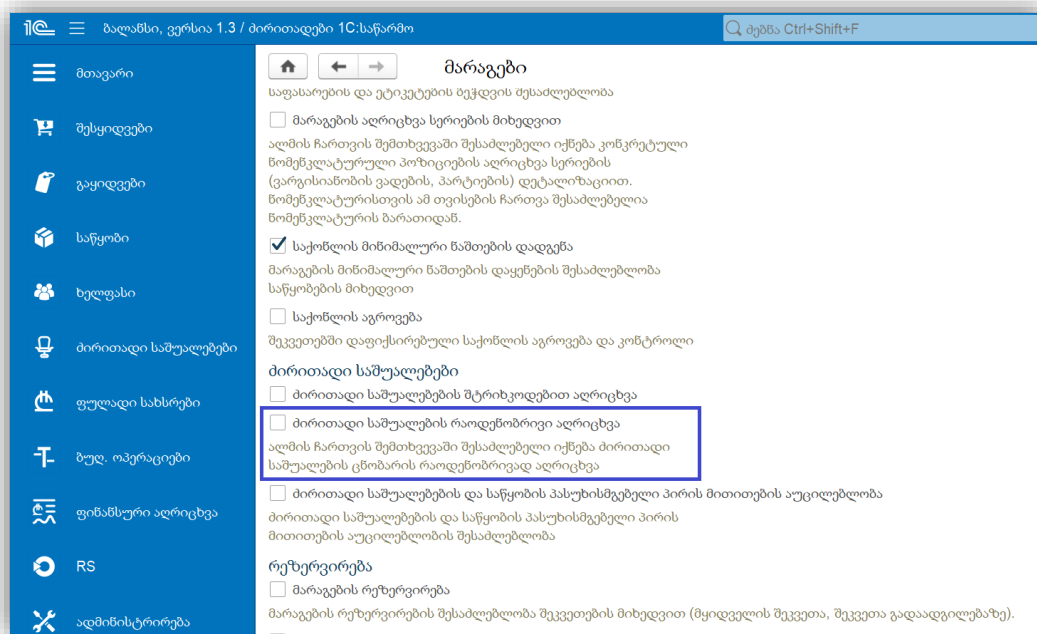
1C ბალანსი, ვერსია 1.3 / ძირითადები 1C:საწარმო

ძებნა Ctrl+Shift+F

მთავარი
შესყიდვები
გაყიდვები
საწყობი
ხელფასი
ძირითადი საშუალებები
ფულადი სახსრები
ბუღ. ოპერაციები
ფინანსური აღრიცხვა
RS
ადმინისტრირება

მარაგები

საფასარების და ეტიკეტების ბეჭდვის შესაძლებლობა

მარაგების აღრიცხვა სერიების მიხედვით

ალმის ჩართვის შემთხვევაში შესაძლებელი იქნება კონკრეტული ნომენკლატურული პოზიციების აღრიცხვა სერიების (ვარგისიანობის ვადების, პარტიების) დეტალიზაციით. ნომენკლატურისთვის ამ თვისების ჩართვა შესაძლებელია ნომენკლატურის ბარათიდან.

საქონლის მინიმალური ნაშთების დადგენა

მარაგების მინიმალური ნაშთების დაყენების შესაძლებლობა საწყობების მიხედვით

საქონლის აგროვება

შეკვეთებში დაფიქსირებული საქონლის აგროვება და კონტროლი

ძირითადი საშუალებები

ძირითადი საშუალებების შტრიხკოდებით აღრიცხვა

ძირითადი საშუალების რაოდენობრივი აღრიცხვა

ალმის ჩართვის შემთხვევაში შესაძლებელი იქნება ძირითადი საშუალების ცნობარის რაოდენობრივად აღრიცხვა

ძირითადი საშუალებების და საწყობის პასუხისმგებელი პირის მითითების აუცილებლობა

ძირითადი საშუალებების და საწყობის პასუხისმგებელი პირის მითითების აუცილებლობის შესაძლებლობა

რეზერვირება

მარაგების რეზერვირება

მარაგების რეზერვირების შესაძლებლობა შეკვეთების მიხედვით (მყიდველის შეკვეთა, შეკვეთა გადაადგილებაზე).